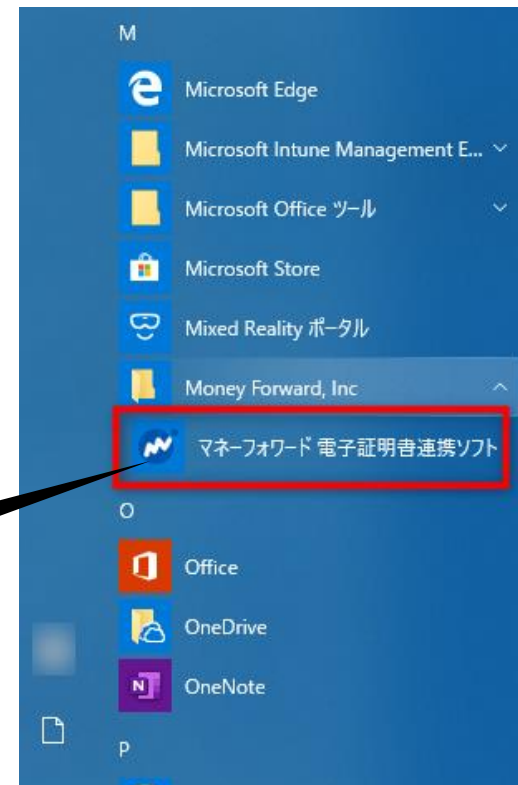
M

Microsoft Edge

Microsoft Intune Management E...

Microsoft Office ツール

Microsoft Store

Mixed Reality ポータル

Money Forward, Inc

マネーフォワード 電子証明書連携ソフト

O

Office

OneDrive

OneNote

P